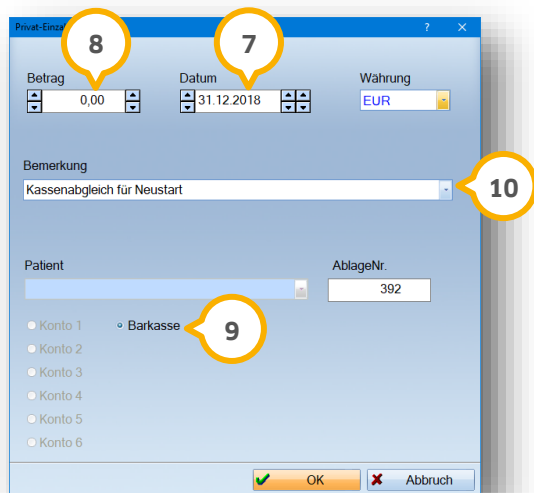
Privat-Einza

?

8

7

Betrag

0,00

Datum

31.12.2018

Währung

EUR

Bemerkung

Kassenabgleich für Neustart

10

Patient

AblageNr.

392

Konto 1

Barkasse

9

Konto 2

Konto 3

Konto 4

Konto 5

Konto 6

OK

Abbruch